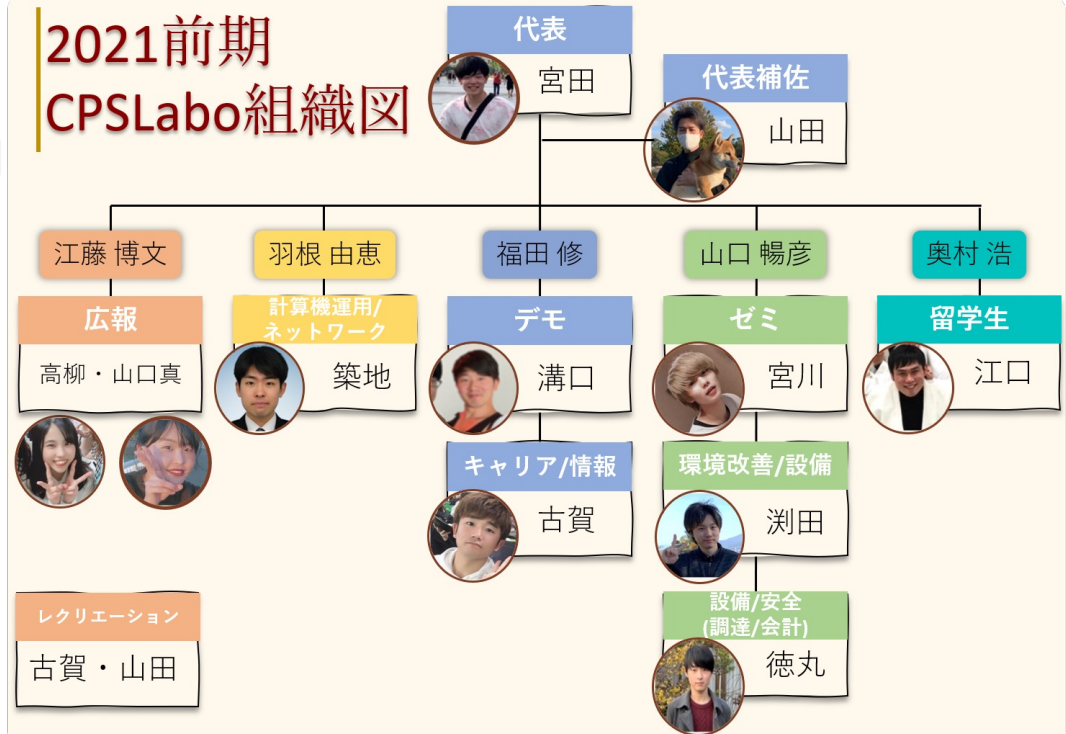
2021前期
CPSLabo組織図

代表
宮田

代表補佐
山田

江藤 博文

広報
高柳・山口真

羽根 由恵

計算機運用/ネットワーク
築地

福田 修

デモ
溝口

キャリア/情報
古賀

山口 暢彦

ゼミ
宮川

環境改善/設備
渕田

設備/安全(調達/会計)
徳丸

奥村 浩

留学生
江口

レクリエーション
古賀・山田